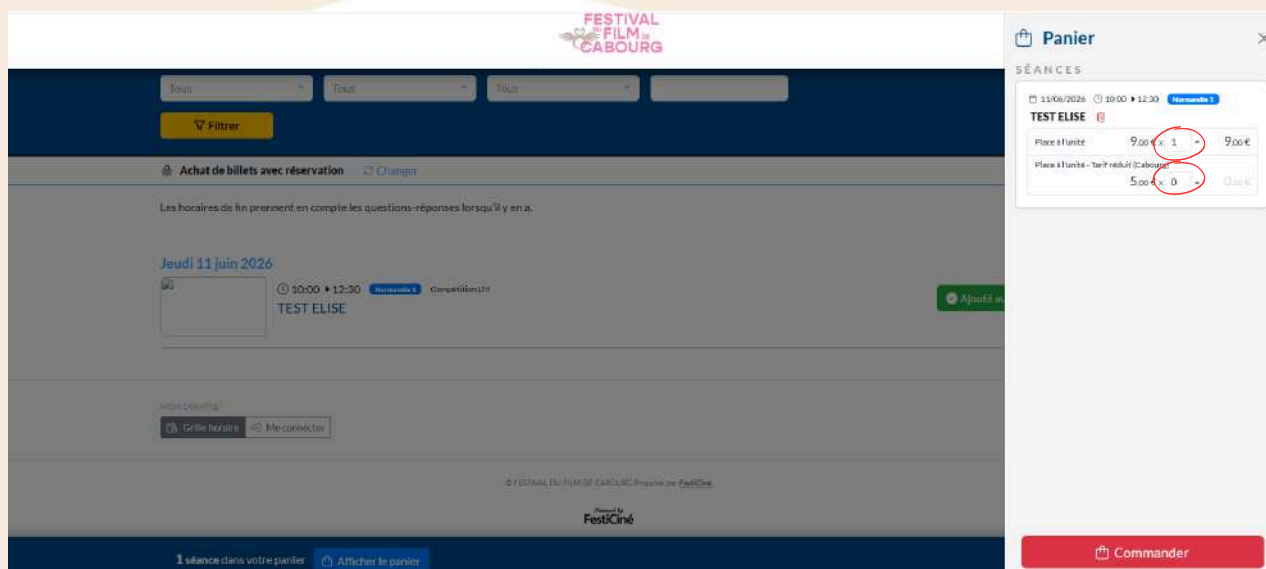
FESTIVAL DU FILM DE CABOURG

Tous
Tous
Tous

Filtrer

Achat de billets avec réservation
Changer

Les horaires de fin prennent en compte les questions-réponses lorsqu'il y en a.

Jeudi 11 juin 2026

10:00 ▸ 12:30 Normandie 1 Compétition LM
TEST ELISE

Ajouté au

MON COMPTE
Grille horaire
Me connecter

© FESTIVAL DU FILM DE CABOURG Propulsé par FestiCiné

Powered by FestiCiné

1 séance dans votre panier
Afficher le panier

Panier
SÉANCES
11/06/2026 10:00 ▸ 12:30 Normandie 1
TEST ELISE
Place à l'unité 9.00 € x 1 9.00 €
Place à l'unité - Tarif réduit (Cabourg)
5.00 € x 0 0.00 €

Commander